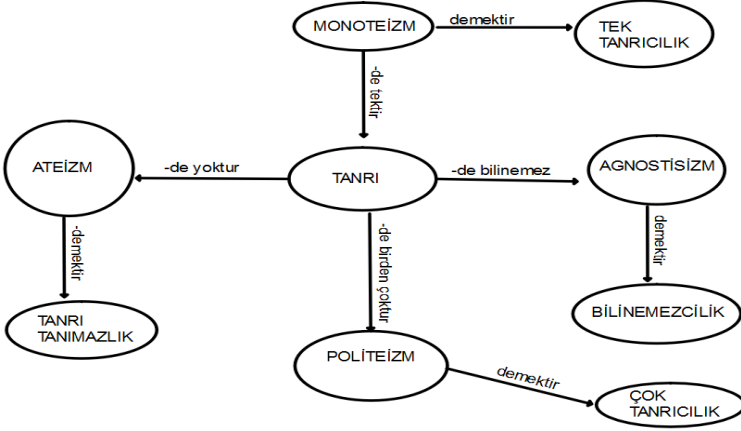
MONOTEİZM

demektir

TEK TANRICILIK

-de tektir

ATEİZM

-de yoktur

TANRI

-de bilinemez

AGNOSTİSİZM

-demektir

demektir

-de birden çoktur

TANRI TANIMAZLIK

BİLİNEMEZCİLİK

POLİTEİZM

demektir

ÇOK TANRICILIK